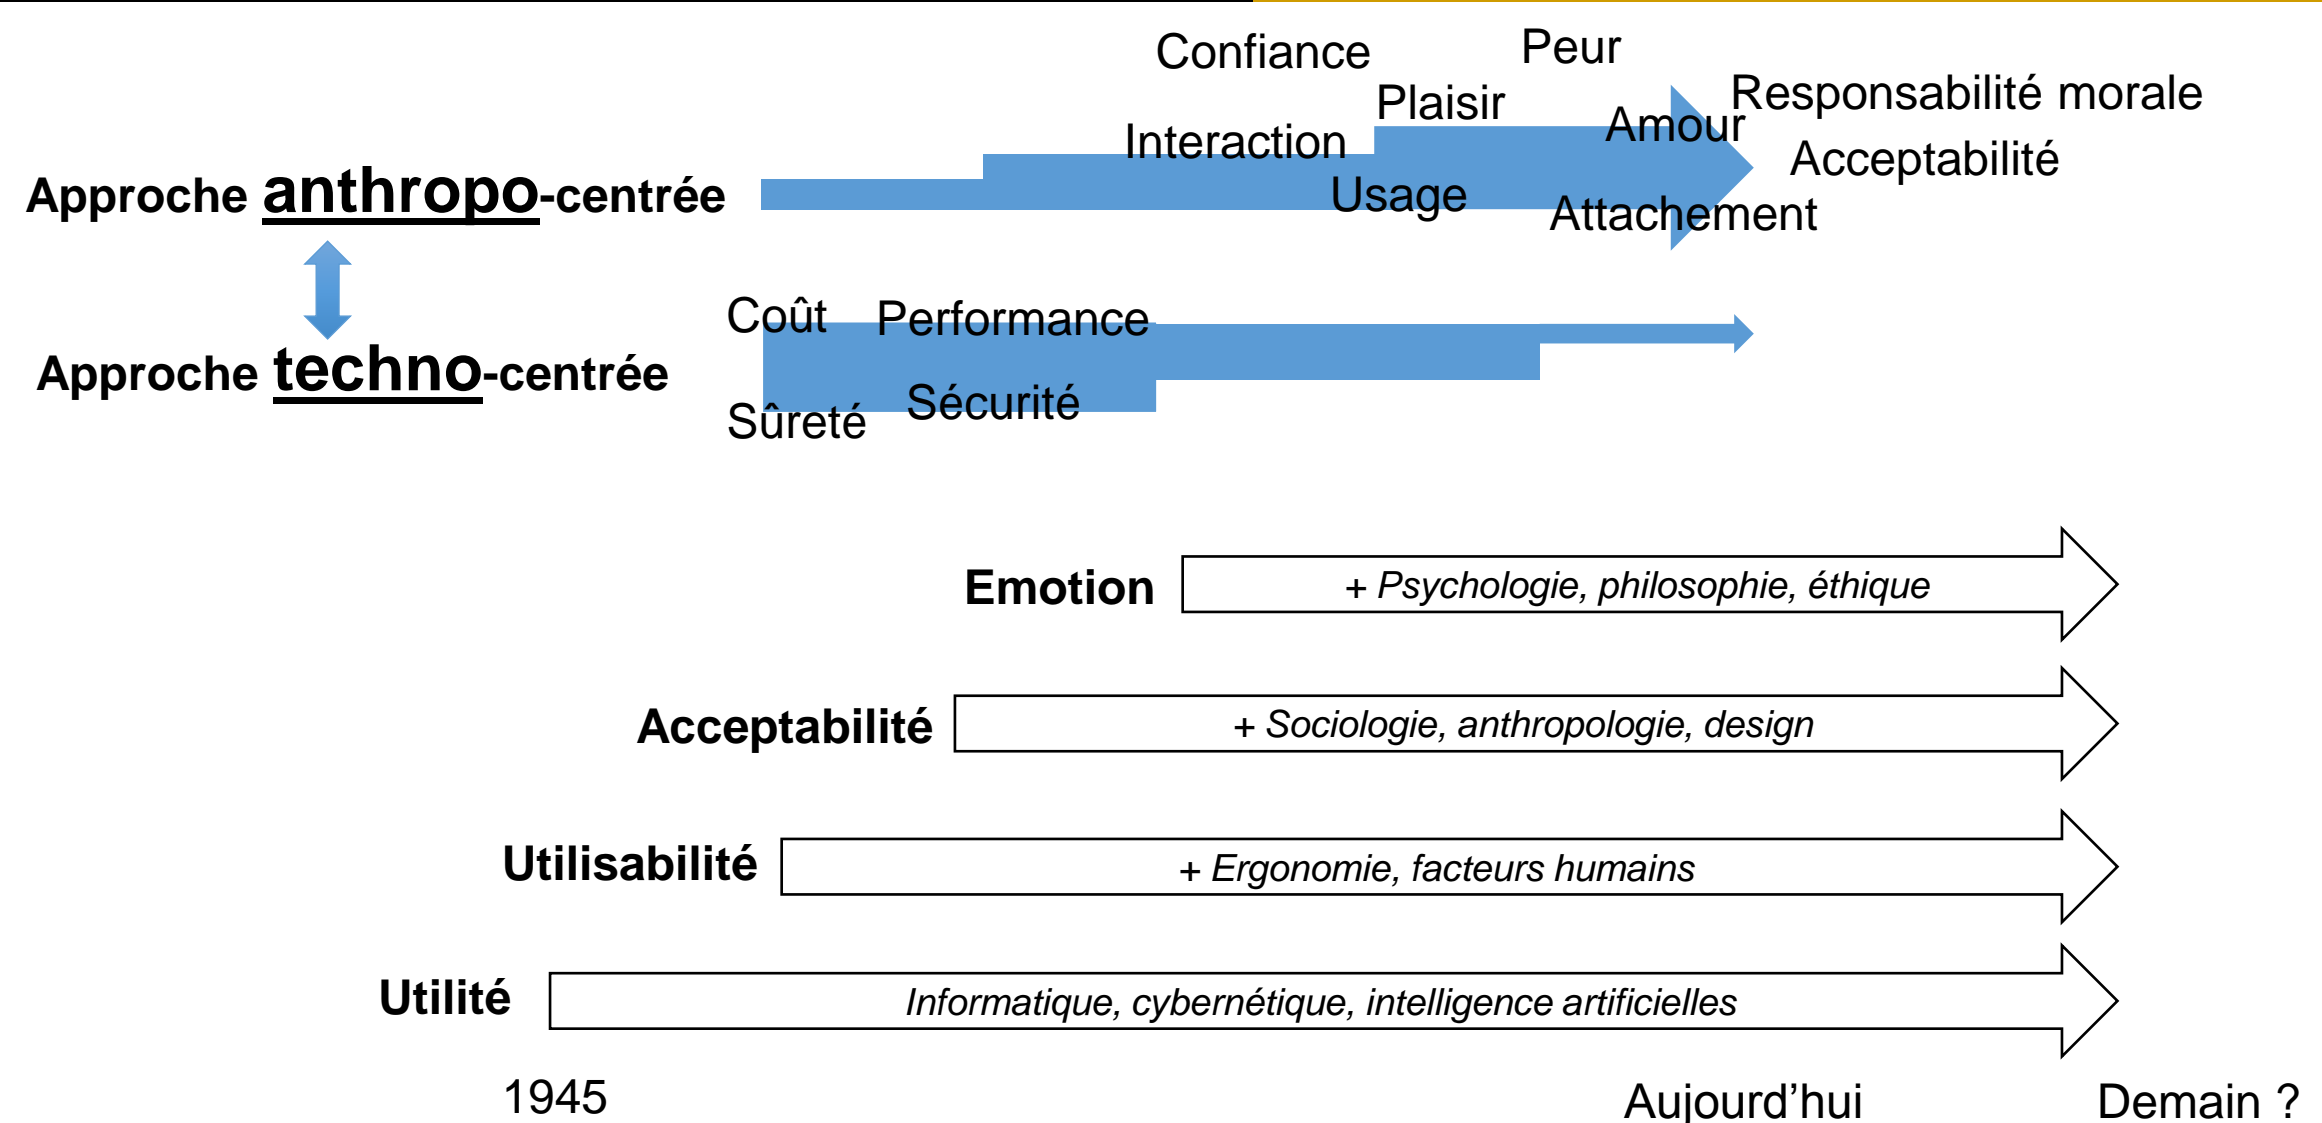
Confiance Peur

Plaisir

Responsabilité morale

Interaction

Amour

Acceptabilité

Approche anthropo-centrée

Usage

Attachement

Coût Performance

Approche techno-centrée

Sûreté Sécurité

Emotion + Psychologie, philosophie, éthique

Acceptabilité + Sociologie, anthropologie, design

Utilisabilité + Ergonomie, facteurs humains

Utilité Informatique, cybernétique, intelligence artificielles

1945 Aujourd'hui Demain ?